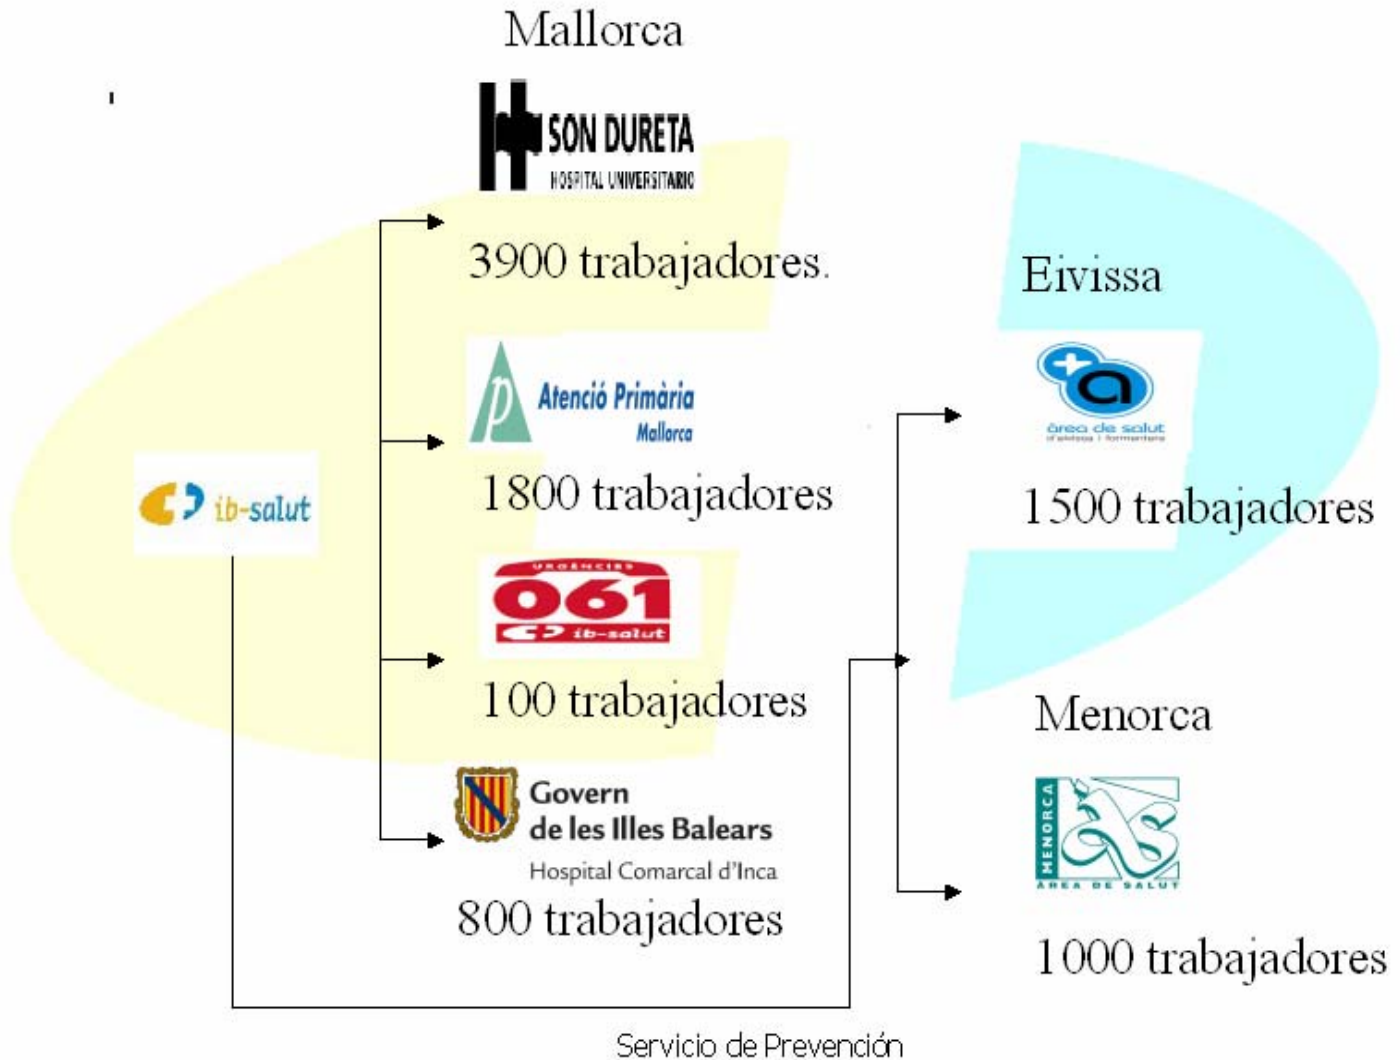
Mallorca

SON DURETA
HOSPITAL UNIVERSITARIO

3900 trabajadores.

Atenció Primària
Mallorca

1800 trabajadores

URGÈNCIES
061
ib-salut

100 trabajadores

Govern
de les Illes Balears
Hospital Comarcal d'Inca

800 trabajadores

ib-salut

Eivissa

àrea de salut
d'eivissa i formentera

1500 trabajadores

Menorca

MENORCA
ÀREA DE SALUT

1000 trabajadores

Servicio de Prevención